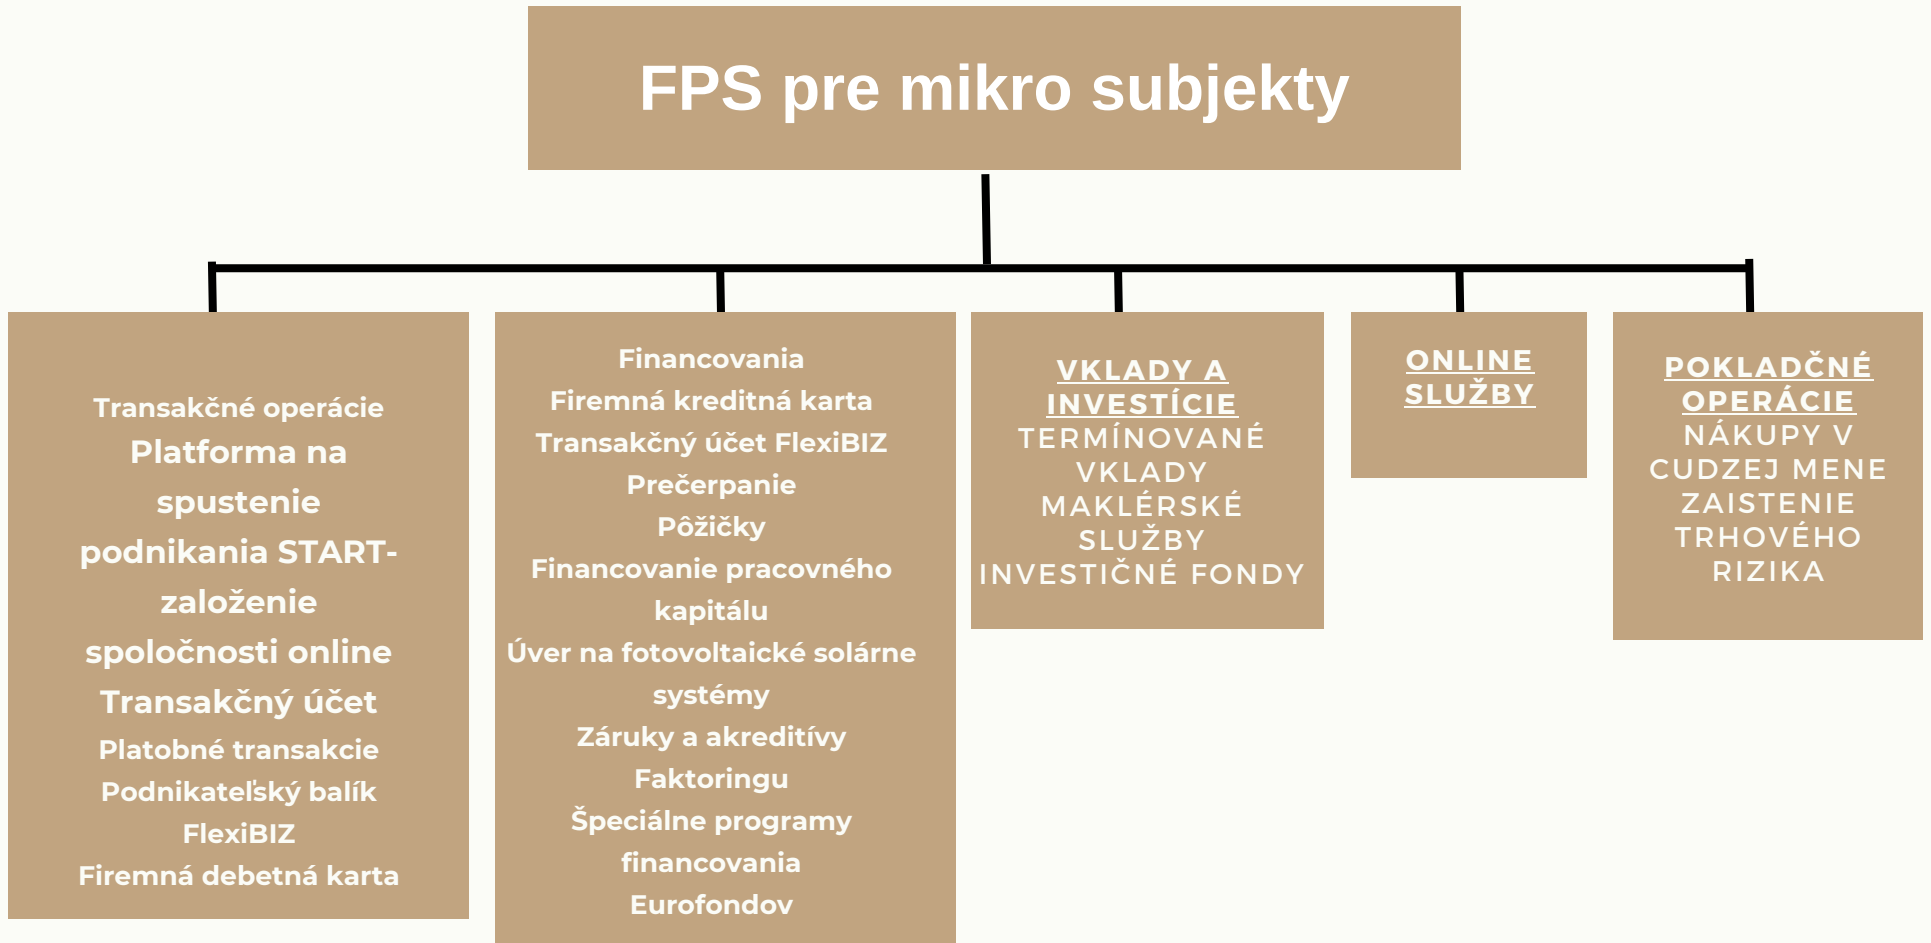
FPS pre mikro subjekty

Transakčné operácie
Platforma na spustenie podnikania START-založenie spoločnosti online
Transakčný účet
Platobné transakcie
Podnikateľský balík FlexiBIZ
Firemná debetná karta

Financovania
Firemná kreditná karta
Transakčný účet FlexiBIZ
Prečerpanie
Pôžičky
Financovanie pracovného kapitálu
Úver na fotovoltaické solárne systémy
Záruky a akreditívy
Faktoringu
Špeciálne programy financovania Eurofondov

VKLADY A INVESTÍCIE
TERMÍNOVANÉ VKLADY
MAKLÉRSKÉ SLUŽBY
INVESTIČNÉ FONDY

ONLINE SLUŽBY

POKLADČNÉ OPERÁCIE
NÁKUPY V CUDZEJ MENE
ZAISTENIE TRHOVÉHO RIZIKA